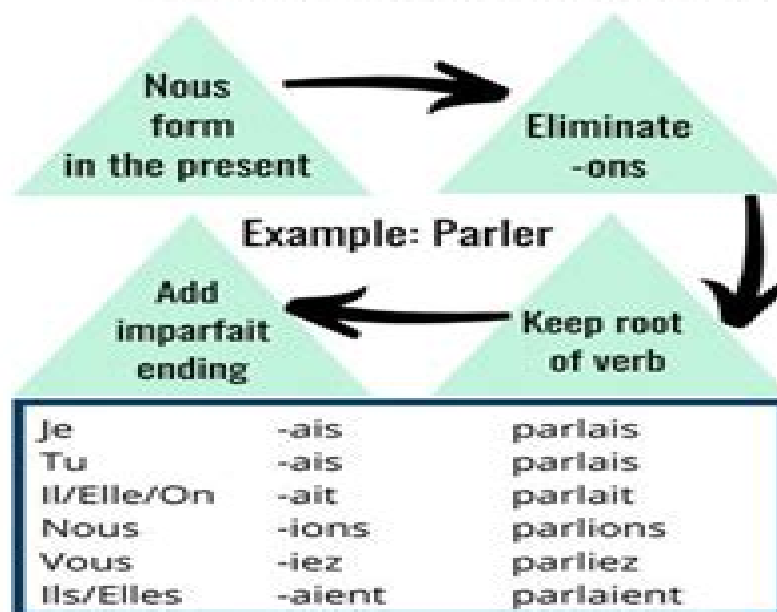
Nous form in the present

Eliminate -ons

Example: Parler

Add imparfait ending

Keep root of verb

| Je | -ais | parlais |
|---|---|---|
| Tu | -ais | parlais |
| Il/Elle/On | -ait | parlait |
| Nous | -ions | parlions |
| Vous | -iez | parliez |
| Ils/Elles | -aient | parlaient |